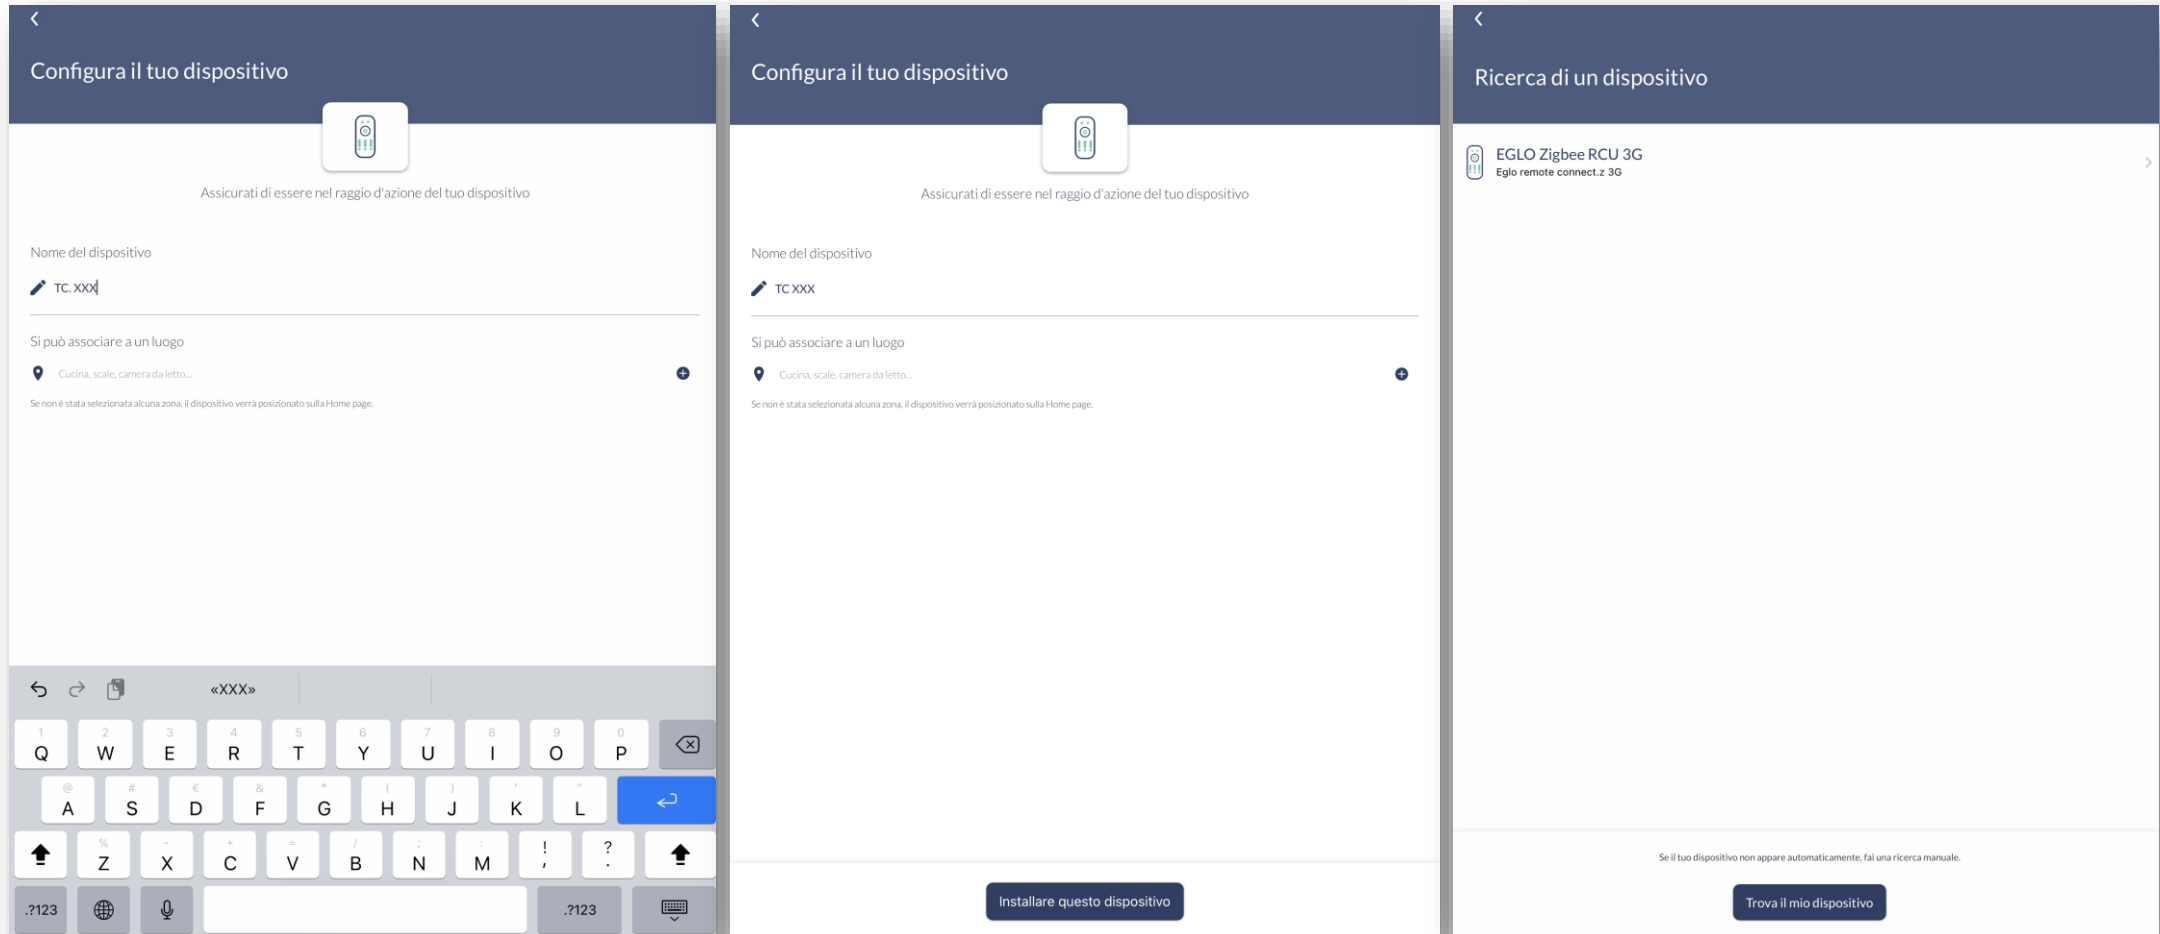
Configura il tuo dispositivo

Assicurati di essere nel raggio d'azione del tuo dispositivo

Nome del dispositivo

TC XXX

Si può associare a un luogo

Cucina, scale, camera da letto...

Se non è stata selezionata alcuna zona, il dispositivo verrà posizionato sulla Home page.

«XXX»

1 Q 2 W 3 E 4 R 5 T 6 Y 7 U 8 I 9 O 0 P

@ A # S € D & F * G ( H ) J ' K " L

% Z - X + C = V / B ; N : M ! , ? .

.?123 .?123

Configura il tuo dispositivo

Assicurati di essere nel raggio d'azione del tuo dispositivo

Nome del dispositivo

TC XXX

Si può associare a un luogo

Cucina, scale, camera da letto...

Se non è stata selezionata alcuna zona, il dispositivo verrà posizionato sulla Home page.

Installare questo dispositivo

Ricerca di un dispositivo

EGLO Zigbee RCU 3G
Eglo remote connect.z 3G

Se il tuo dispositivo non appare automaticamente, fai una ricerca manuale.

Trova il mio dispositivo